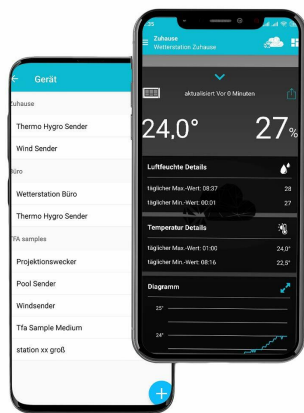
Gerät

Zuhause

Thermo Hygro Sender

Wind Sender

Büro

Wetterstation Büro

Thermo Hygro Sender

TFA samples

Projektionswecker

Pool Sender

Windsender

Tfa Sample Medium

station xx groß

Zuhause
Wetterstation Zuhause

aktualisiert Vor 0 Minuten

24.0°

27%

Luftfeuchte Details

täglicher Max.-Wert: 08:37 28

täglicher Min.-Wert: 00:01 27

Temperatur Details

täglicher Max.-Wert: 01:00 24.0°

täglicher Min.-Wert: 08:16 22.5°

Diagramm

25°

24°